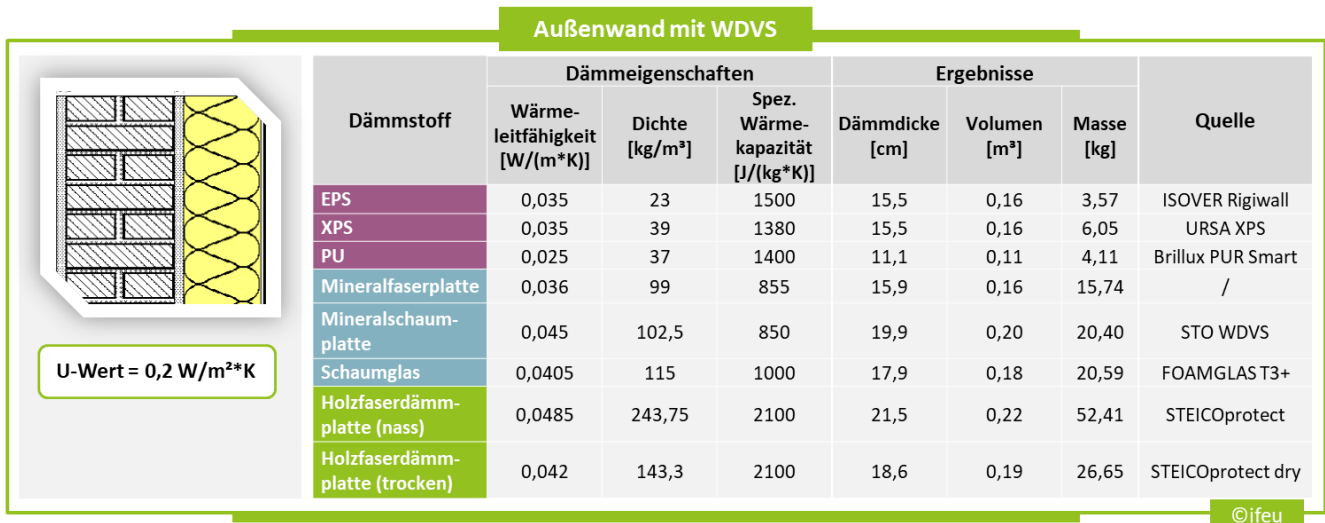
Außenwand mit WDVS

U-Wert = 0,2 W/m²*K

| Dämmstoff | Dämmeigenschaften: Wärmeleitfähigkeit [W/(m*K)] | Dämmeigenschaften: Dichte [kg/m³] | Dämmeigenschaften: Spez. Wärmekapazität [J/(kg*K)] | Ergebnisse: Dämmdicke [cm] | Ergebnisse: Volumen [m³] | Ergebnisse: Masse [kg] | Quelle |
|---|---|---|---|---|---|---|---|
| EPS | 0,035 | 23 | 1500 | 15,5 | 0,16 | 3,57 | ISOVER Rigiwall |
| XPS | 0,035 | 39 | 1380 | 15,5 | 0,16 | 6,05 | URSA XPS |
| PU | 0,025 | 37 | 1400 | 11,1 | 0,11 | 4,11 | Brillux PUR Smart |
| Mineralfaserplatte | 0,036 | 99 | 855 | 15,9 | 0,16 | 15,74 | / |
| Mineralschaumplatte | 0,045 | 102,5 | 850 | 19,9 | 0,20 | 20,40 | STO WDVS |
| Schaumglas | 0,0405 | 115 | 1000 | 17,9 | 0,18 | 20,59 | FOAMGLAS T3+ |
| Holzfaserdämmplatte (nass) | 0,0485 | 243,75 | 2100 | 21,5 | 0,22 | 52,41 | STEICOprotect |
| Holzfaserdämmplatte (trocken) | 0,042 | 143,3 | 2100 | 18,6 | 0,19 | 26,65 | STEICOprotect dry |

©ifeu